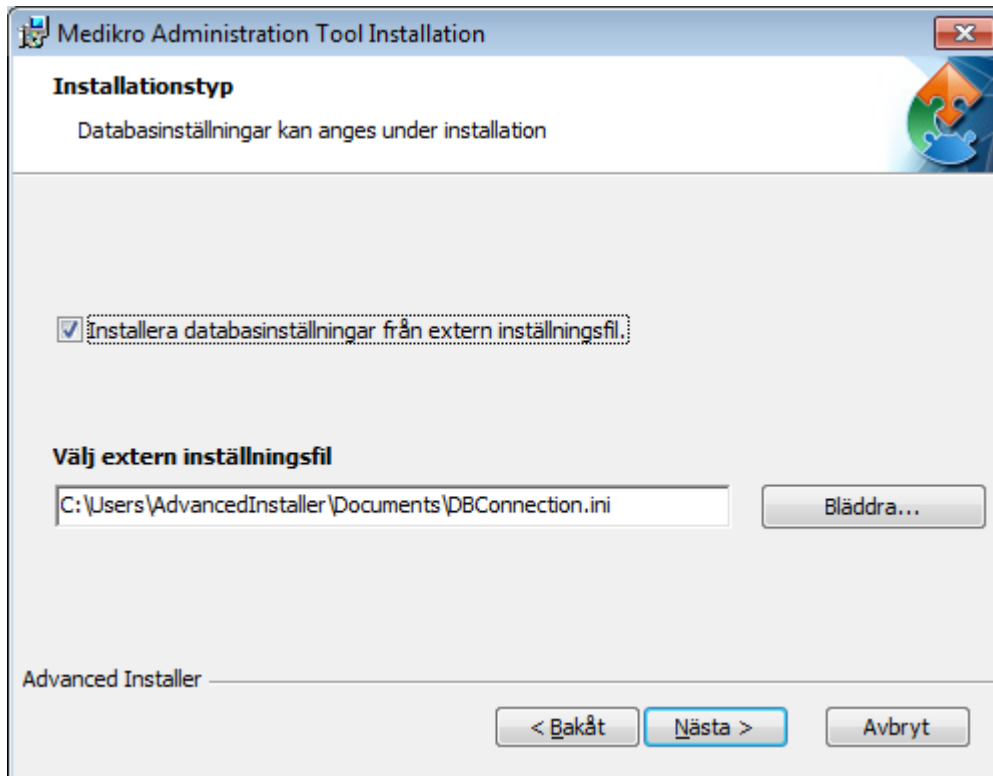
Medikro Administration Tool Installation

Installationstyp

Databasinställningar kan anges under installation

Installera databasinställningar från extern inställningsfil.

Välj extern inställningsfil

C:\Users\AdvancedInstaller\Documents\DBConnection.ini

Bläddra...

Advanced Installer

< Bakåt

Nästa >

Avbryt